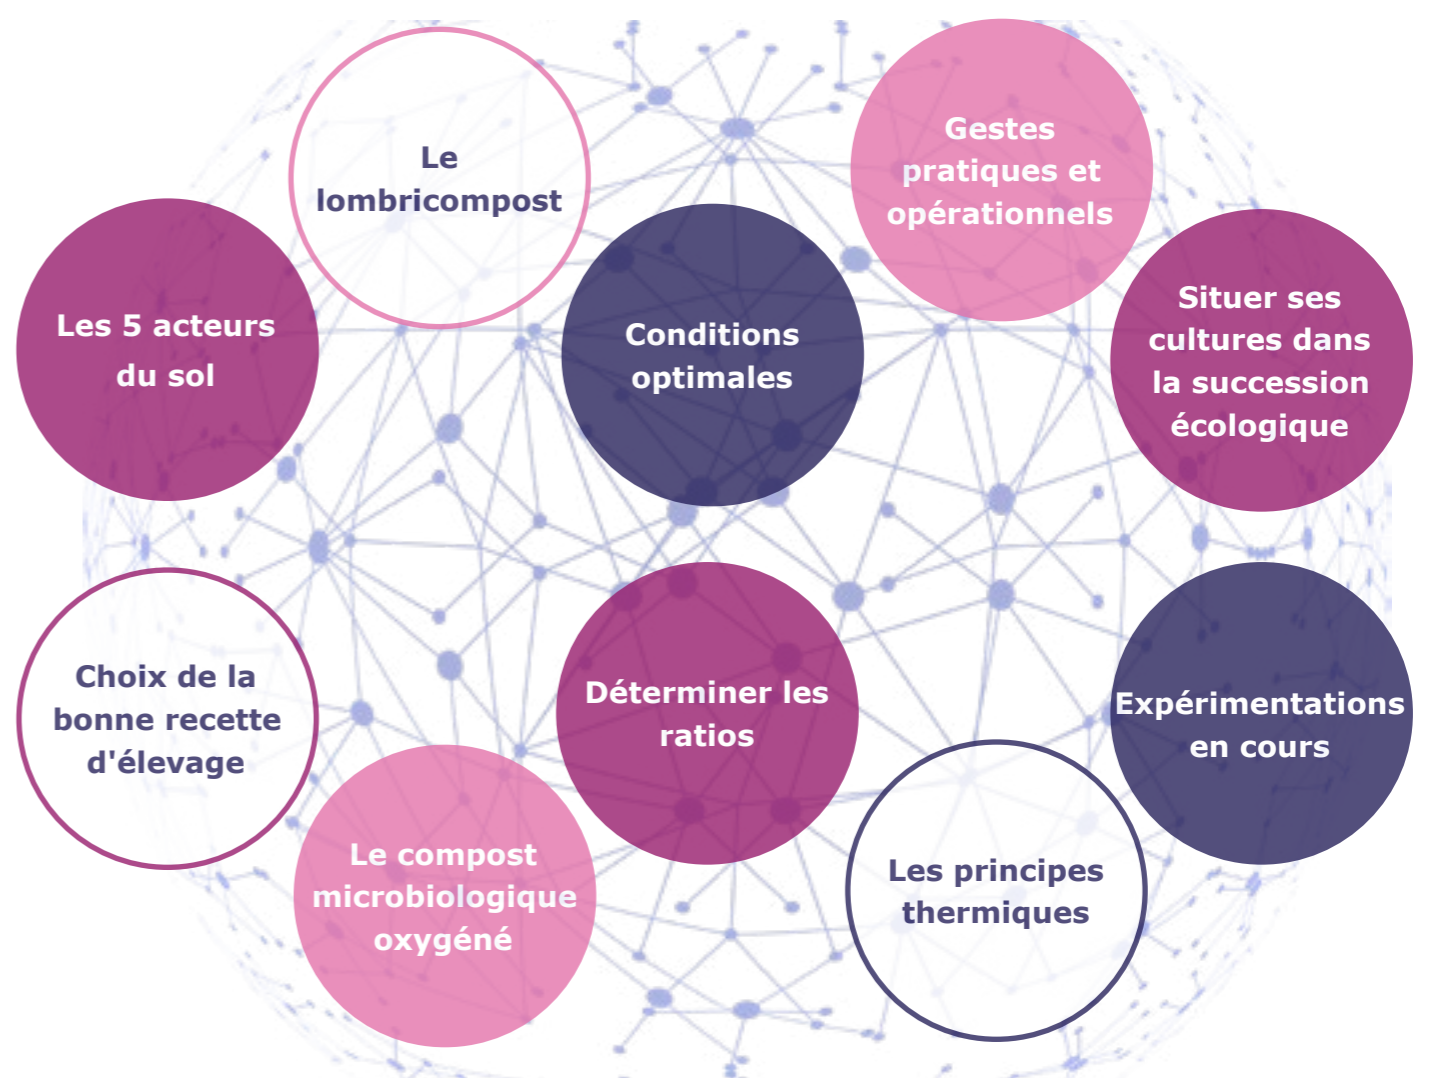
Le lombricompost

Gestes pratiques et opérationnels

Les 5 acteurs du sol

Conditions optimales

Situer ses cultures dans la succession écologique

Choix de la bonne recette d'élevage

Déterminer les ratios

Expérimentations en cours

Le compost microbiologique oxygéné

Les principes thermiques